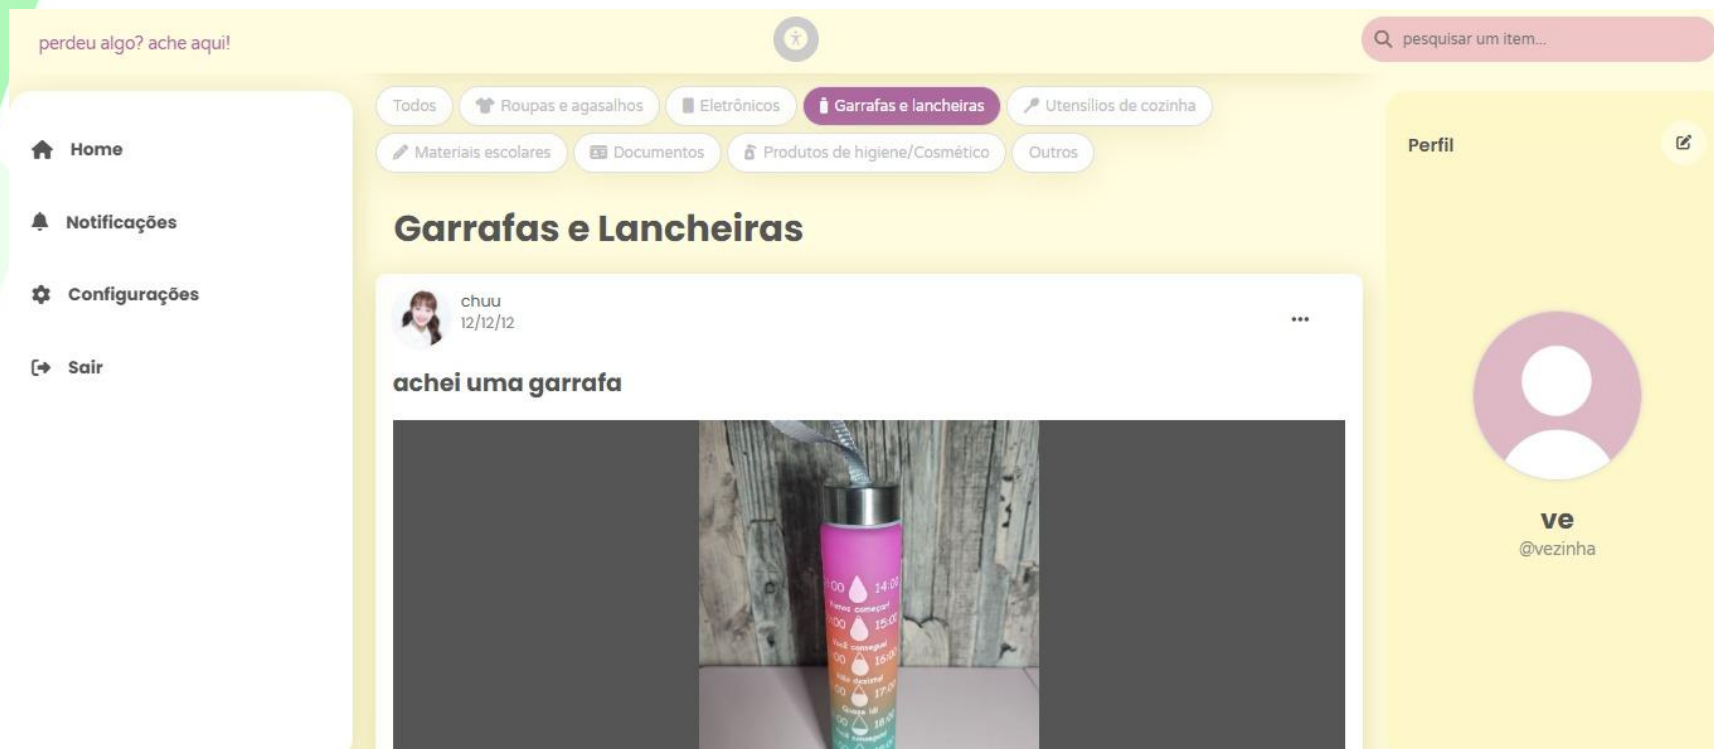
perdeu algo? ache aqui!

pesquisar um item...

Home

Notificações

Configurações

Sair

Todos | Roupas e agasalhos | Eletrônicos | Garrafas e lancheiras | Utensílios de cozinha | Materiais escolares | Documentos | Produtos de higiene/Cosmético | Outros

Garrafas e Lancheiras

chuu
12/12/12

...

achei uma garrafa

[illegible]:00 14:0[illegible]
Vamos começar
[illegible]:00 15:0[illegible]
Você consegue
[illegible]:00 16:0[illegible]
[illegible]
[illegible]:00 17:0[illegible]
Quase lá
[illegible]:00 18:0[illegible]
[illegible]

Perfil

ve
@vezinha